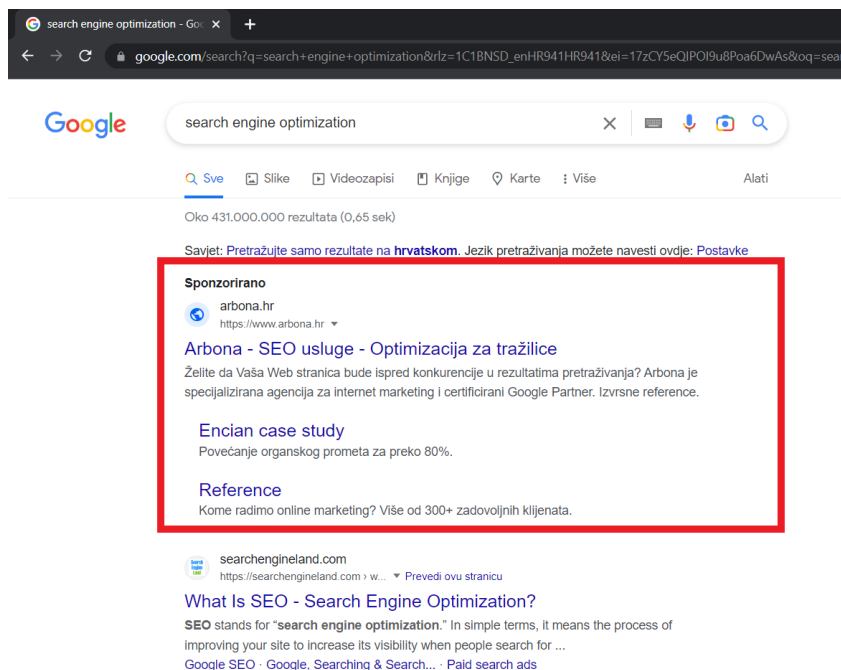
search engine optimization - Goo ×
+

google.com/search?q=search+engine+optimization&rlz=1C1BNSD_enHR941HR941&ei=17zCY5eQIPOI9u8Poa6DwAs&oq=sea

Google

search engine optimization

Sve Slike Videozapisi Knjige Karte Više Alati

Oko 431.000.000 rezultata (0,65 sek)

Savjet: Pretražujte samo rezultate na **hrvatskom**. Jezik pretraživanja možete navesti ovdje: Postavke

**Sponzorirano**

arbona.hr
https://www.arbona.hr

Arbona - SEO usluge - Optimizacija za tražilice

Želite da Vaša Web stranica bude ispred konkurencije u rezultatima pretraživanja? Arbona je specijalizirana agencija za internet marketing i certificirani Google Partner. Izvrsne reference.

Encian case study
Povećanje organskog prometa za preko 80%.

Reference
Kome radimo online marketing? Više od 300+ zadovoljnih klijenata.

searchengineland.com
https://searchengineland.com › w... Prevedi ovu stranicu

What Is SEO - Search Engine Optimization?

**SEO** stands for "**search engine optimization**." In simple terms, it means the process of improving your site to increase its visibility when people search for ...

Google SEO · Google, Searching & Search... · Paid search ads